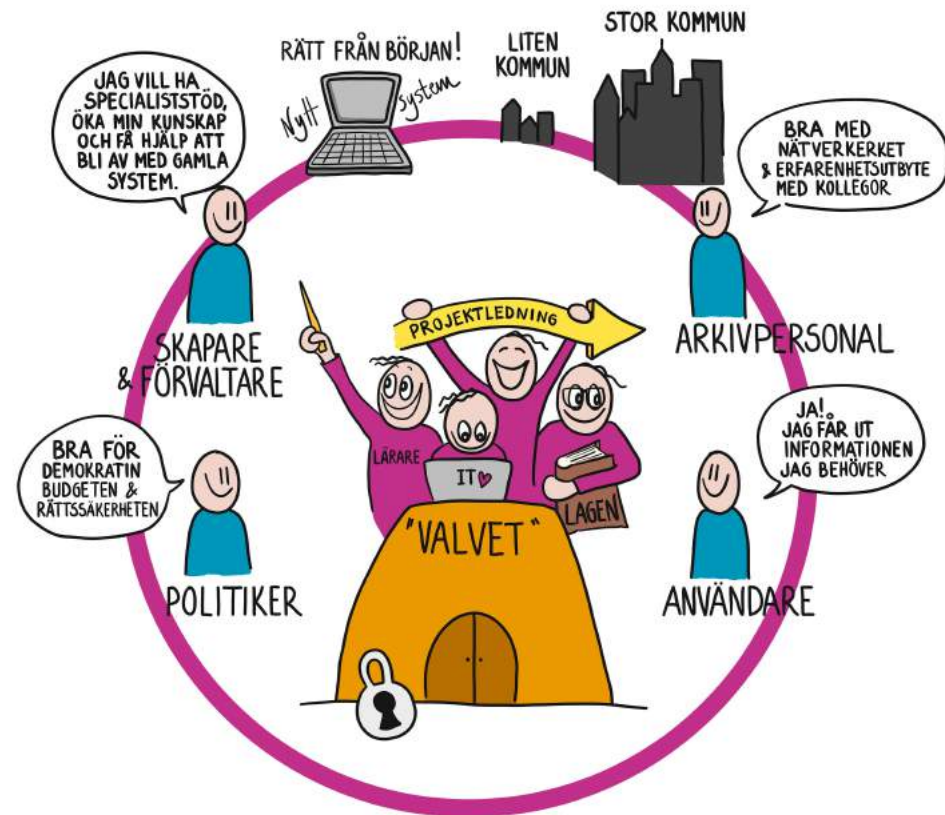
RÄTT FRÅN BÖRJAN!

Nytt system

LITEN KOMMUN

STOR KOMMUN

JAG VILL HA SPECIALISTSTÖD, ÖKA MIN KUNSKAP OCH FÅ HJÄLP ATT BLI AV MED GAMLA SYSTEM.

BRA MED NÄTVERKET & ERFARENHETSUTBYTE MED KOLLEGOR

SKAPARE & FÖRVALTARE

PROJEKTLEDNING

ARKIVPERSONAL

LÄRARE

IT

LAGEN

BRA FÖR DEMOKRATIN BUDGETEN & RÄTTSSÄKERHETEN

JA! JAG FÅR UT INFORMATIONEN JAG BEHÖVER

"VALVET"

POLITIKER

ANVÄNDARE